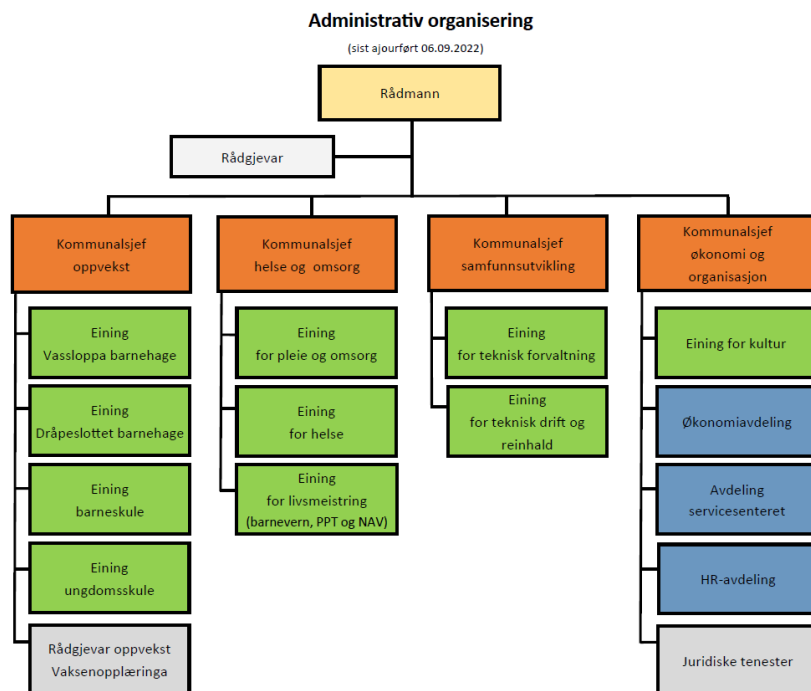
Administrativ organisering

(sist ajourført 06.09.2022)

Rådmann

Rådgjevar

Kommunalsjef oppvekst

Eining Vassloppa barnehage

Eining Dråpeslottet barnehage

Eining barneskule

Eining ungdomsskule

Rådgjevar oppvekst Vaksenopplæringa

Kommunalsjef helse og omsorg

Eining for pleie og omsorg

Eining for helse

Eining for livsmeistring (barnevern, PPT og NAV)

Kommunalsjef samfunnsutvikling

Eining for teknisk forvaltning

Eining for teknisk drift og reinhald

Kommunalsjef økonomi og organisasjon

Eining for kultur

Økonomiavdeling

Avdeling servicesenteret

HR-avdeling

Juridiske tenester